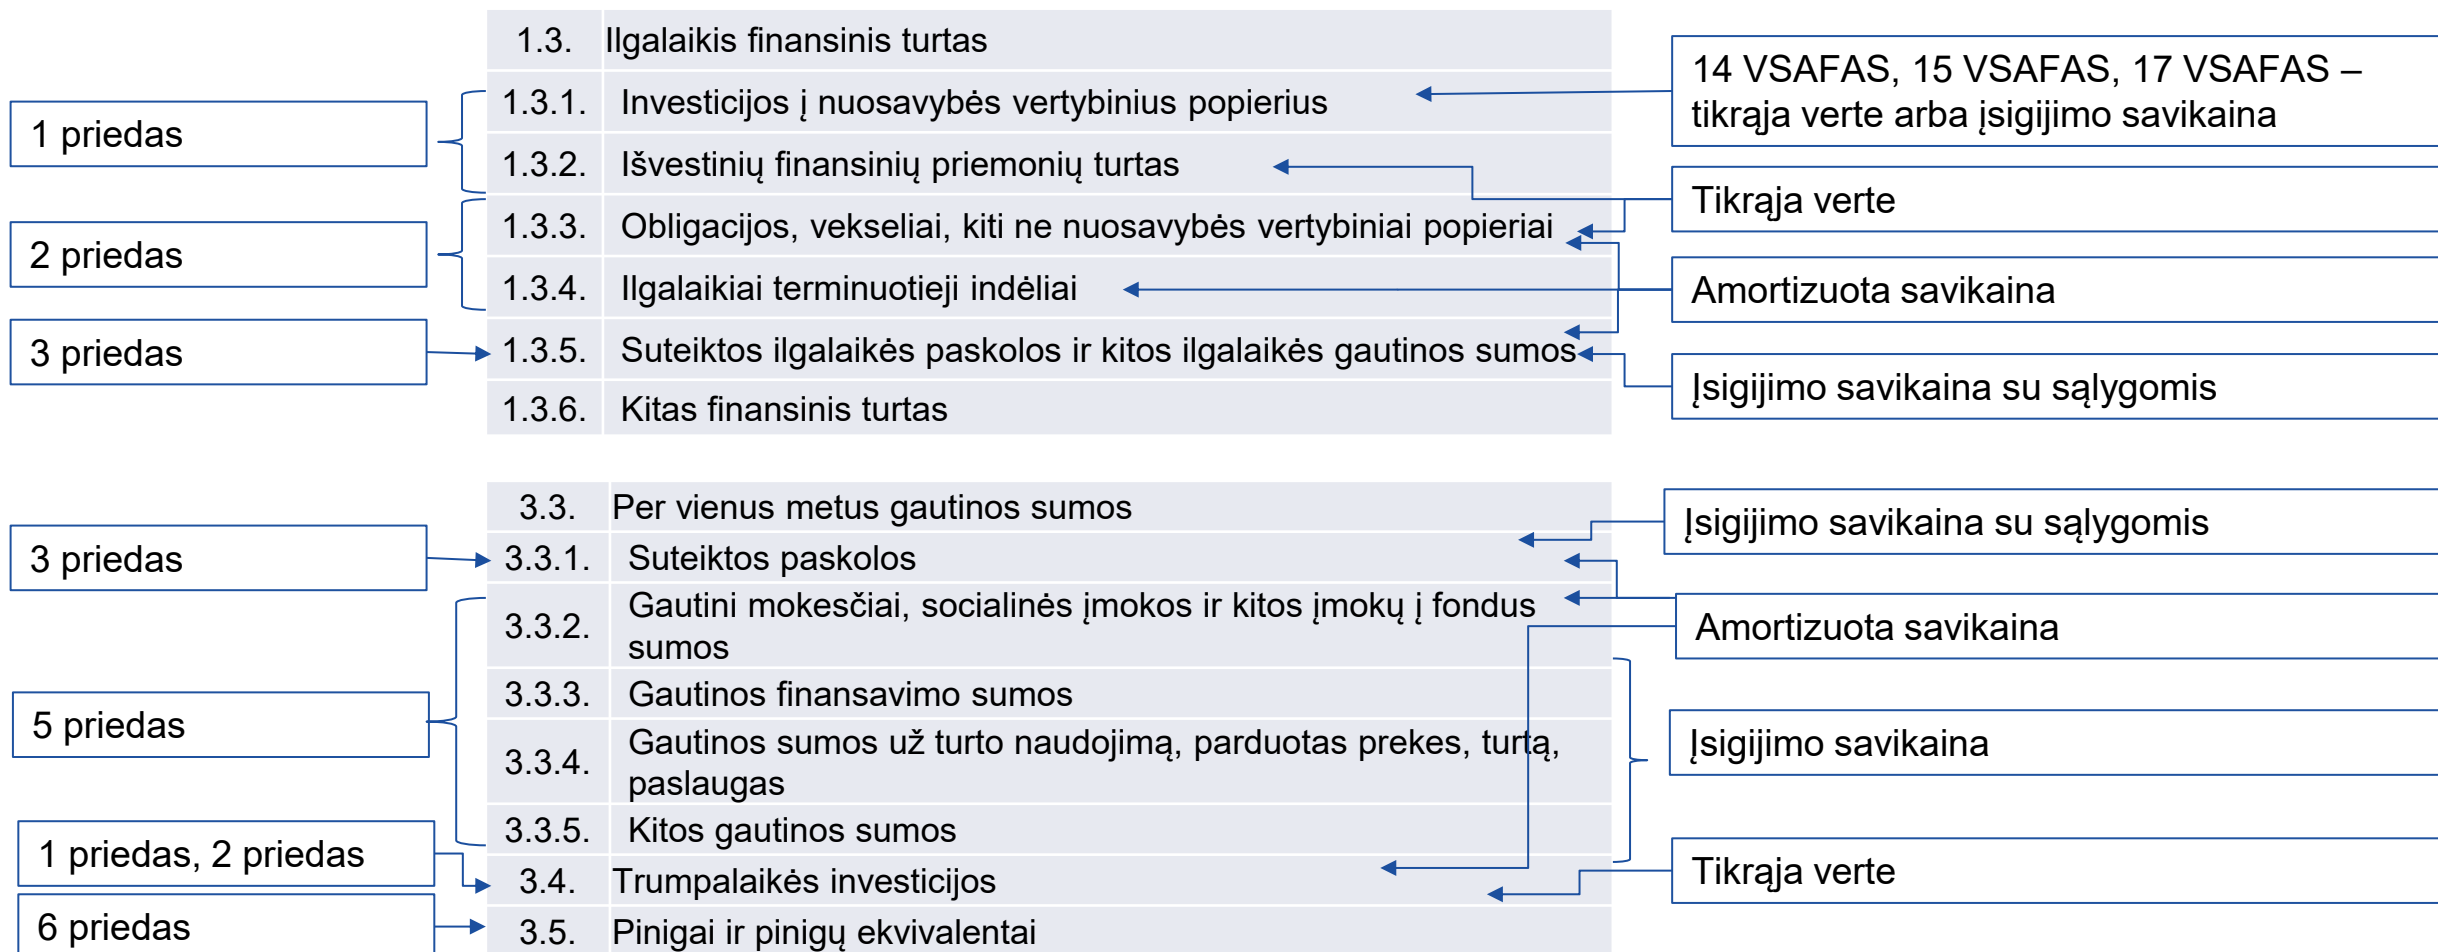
| 1.3. | Ilgalaikis finansinis turtas |
|---|---|
| 1.3.1. | Investicijos į nuosavybės vertybinius popierius |
| 1.3.2. | Išvestinių finansinių priemonių turtas |
| 1.3.3. | Obligacijos, vekseliai, kiti ne nuosavybės vertybiniai popieriai |
| 1.3.4. | Ilgalaikiai terminuotieji indėliai |
| 1.3.5. | Suteiktos ilgalaikės paskolos ir kitos ilgalaikės gautinos sumos |
| 1.3.6. | Kitas finansinis turtas |

1 priedas

2 priedas

3 priedas

14 VSAFAS, 15 VSAFAS, 17 VSAFAS – tikrąja verte arba įsigijimo savikaina

Tikrąja verte

Amortizuota savikaina

Įsigijimo savikaina su sąlygomis

| 3.3. | Per vienus metus gautinos sumos |
|---|---|
| 3.3.1. | Suteiktos paskolos |
| 3.3.2. | Gautini mokesčiai, socialinės įmokos ir kitos įmokų į fondus sumos |
| 3.3.3. | Gautinos finansavimo sumos |
| 3.3.4. | Gautinos sumos už turto naudojimą, parduotas prekes, turtą, paslaugas |
| 3.3.5. | Kitos gautinos sumos |
| 3.4. | Trumpalaikės investicijos |
| 3.5. | Pinigai ir pinigų ekvivalentai |

3 priedas

5 priedas

1 priedas, 2 priedas

6 priedas

Įsigijimo savikaina su sąlygomis

Amortizuota savikaina

Įsigijimo savikaina

Tikrąja verte